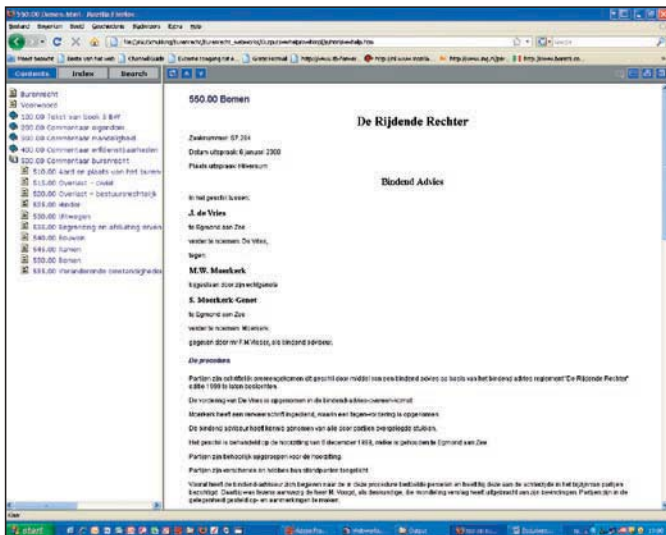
550.00 Bomen.html - Mozilla Firefox

Bestand Bewerken Beeld Geschiedenis Bladwijzers Extra Help

Contents Index Search

Burenrecht
Voorwoord
100.00 Tekst van boek 5 BW
200.00 Commentaar eigendom
300.00 Commentaar nabuurschap
400.00 Commentaar erfdienstbaarheden
500.00 Commentaar burenrecht
510.00 Aard en plaats van het buren
515.00 Overlast - civiel
520.00 Overlast - bestuursrechtelijk
525.00 Water
530.00 Uitwegen
535.00 Begrenzing en afsluiting erven
540.00 Bouwen
545.00 Ramen
550.00 Bomen
555.00 Verandering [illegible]

550.00 Bomen

De Rijdende Rechter

Zaaknummer SP.204

Datum uitspraak 6 januari 2000

Plaats uitspraak Hilversum

Bindend Advies

In het geschil tussen:

J. de Vries

te Egmond aan Zee

verder te noemen: De Vries,

tegen:

M.W. Moerkerk

bijgestaan door zijn echtgenote

S. Moerkerk-Genet

te Egmond aan Zee

verder te noemen: Moerkerk,

gegeven door mr F.M. Visser, als bindend adviseur.

De procedure

Partijen zijn schriftelijk overeengekomen dit geschil door middel van een bindend advies op basis van het bindend advies reglement "De Rijdende Rechter" editie 1999 te laten beslechten.

De vordering van De Vries is opgenomen in de bindend-advies-overeenkomst.

Moerkerk heeft een verweerschrift ingediend, waarin een tegenvordering is opgenomen.

De bindend adviseur heeft kennis genomen van alle door partijen overgelegde stukken.

Het geschil is behandeld op de terechtzitting van 8 december 1999, welke is gehouden te Egmond aan Zee.

Partijen zijn behoorlijk opgeroepen voor de terechtzitting.

Partijen zijn verschenen en hebben hun standpunten toegelicht.

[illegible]

start